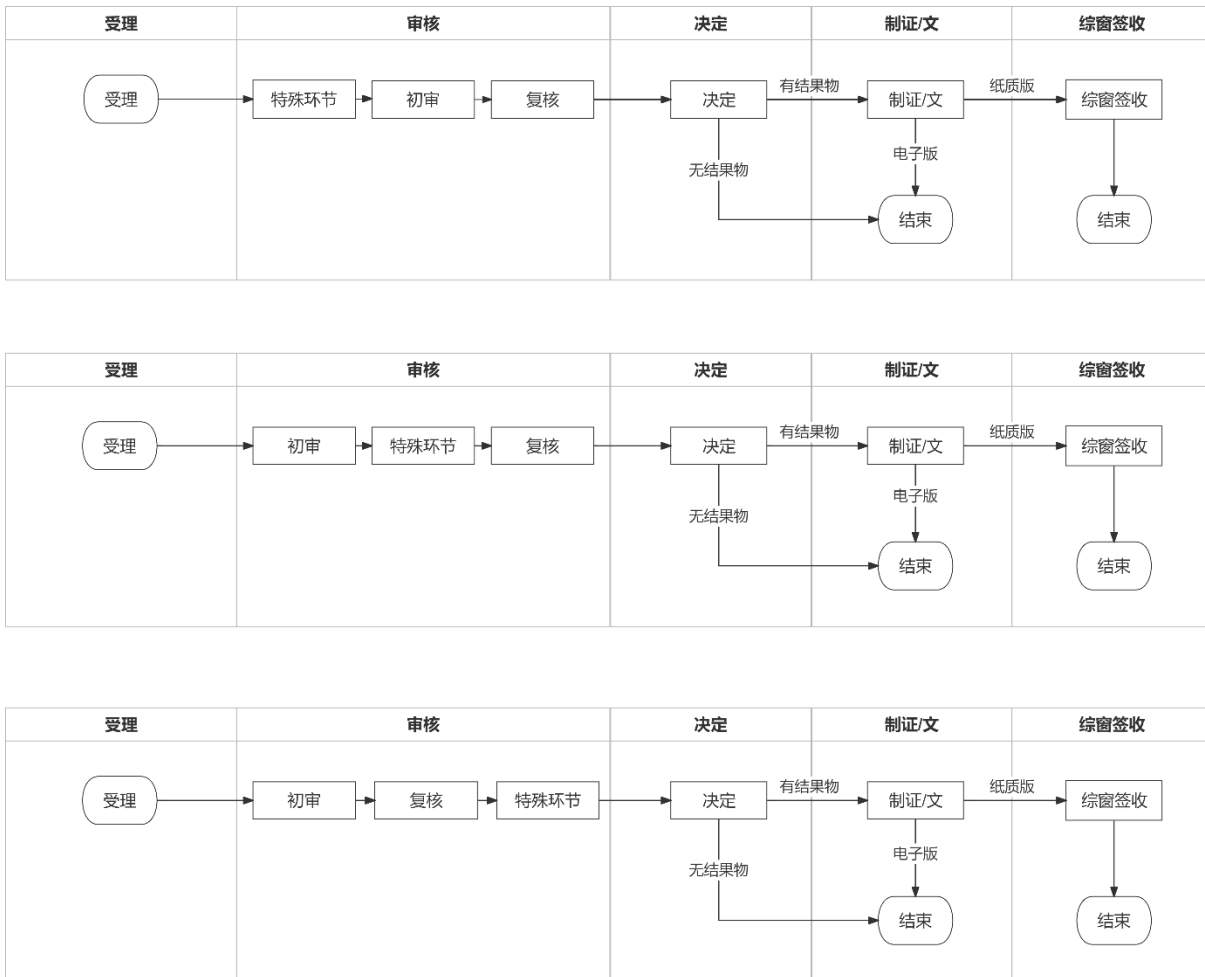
| 受理 | 审核 | 决定 | 制证/文 | 综窗签收 |
|---|---|---|---|---|

受理
特殊环节
初审
复核
决定
有结果物
制证/文
纸质版
综窗签收
无结果物
电子版
结束
结束

| 受理 | 审核 | 决定 | 制证/文 | 综窗签收 |
|---|---|---|---|---|

受理
初审
特殊环节
复核
决定
有结果物
制证/文
纸质版
综窗签收
无结果物
电子版
结束
结束

| 受理 | 审核 | 决定 | 制证/文 | 综窗签收 |
|---|---|---|---|---|

受理
初审
复核
特殊环节
决定
有结果物
制证/文
纸质版
综窗签收
无结果物
电子版
结束
结束